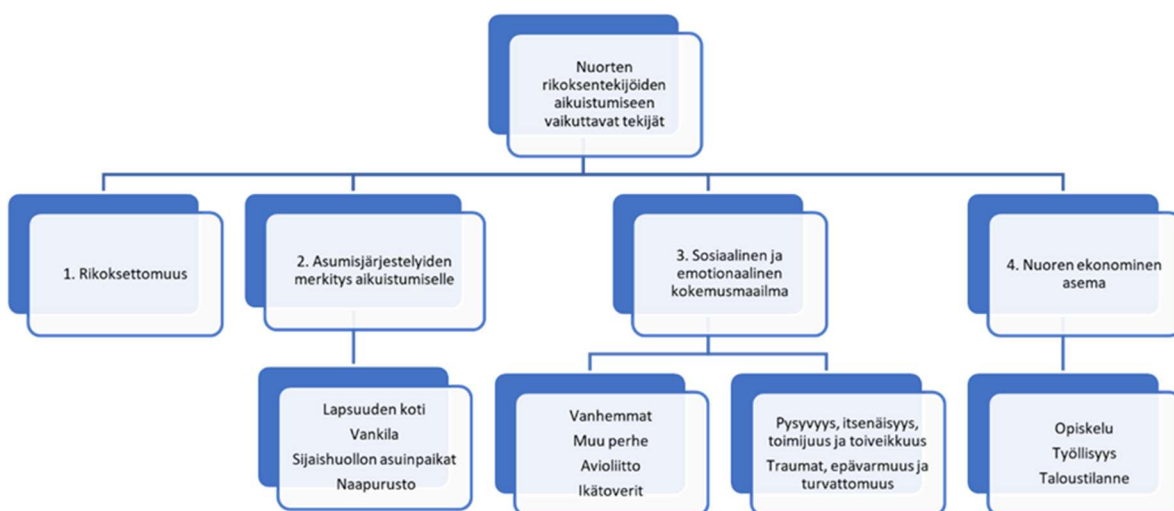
Nuorten rikoksentekijöiden aikuistumiseen vaikuttavat tekijät

1. Rikoksettomuus

2. Asumisjärjestelyiden merkitys aikuistumiselle

3. Sosiaalinen ja emotionaalinen kokemusmaailma

4. Nuoren ekonominen asema

Lapsuuden koti
Vankila
Sijaishuollon asuinpaikat
Naapurusto

Vanhemmat
Muu perhe
Avioliitto
Ikätoverit

Pysyvyys, itsenäisyys, toimijuus ja toiveikkuus
Traumat, epävarmuus ja turvattomuus

Opiskelu
Työllisyys
Taloustilanne